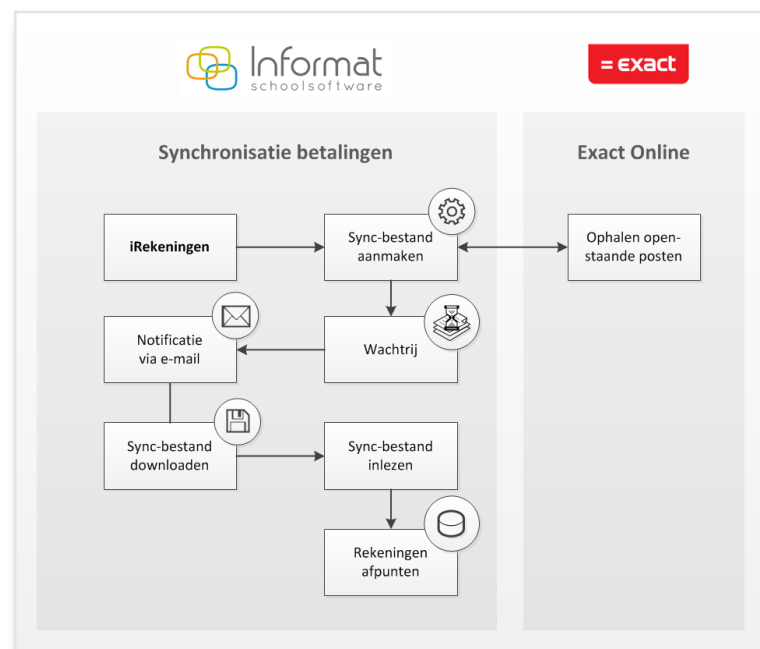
Informat
schoolsoftware

= EXACT

Synchronisatie betalingen

Exact Online

iRekeningen

Sync-bestand aanmaken

Ophalen openstaande posten

Notificatie via e-mail

Wachtrij

Sync-bestand downloaden

Sync-bestand inlezen

Rekeningen afpunten